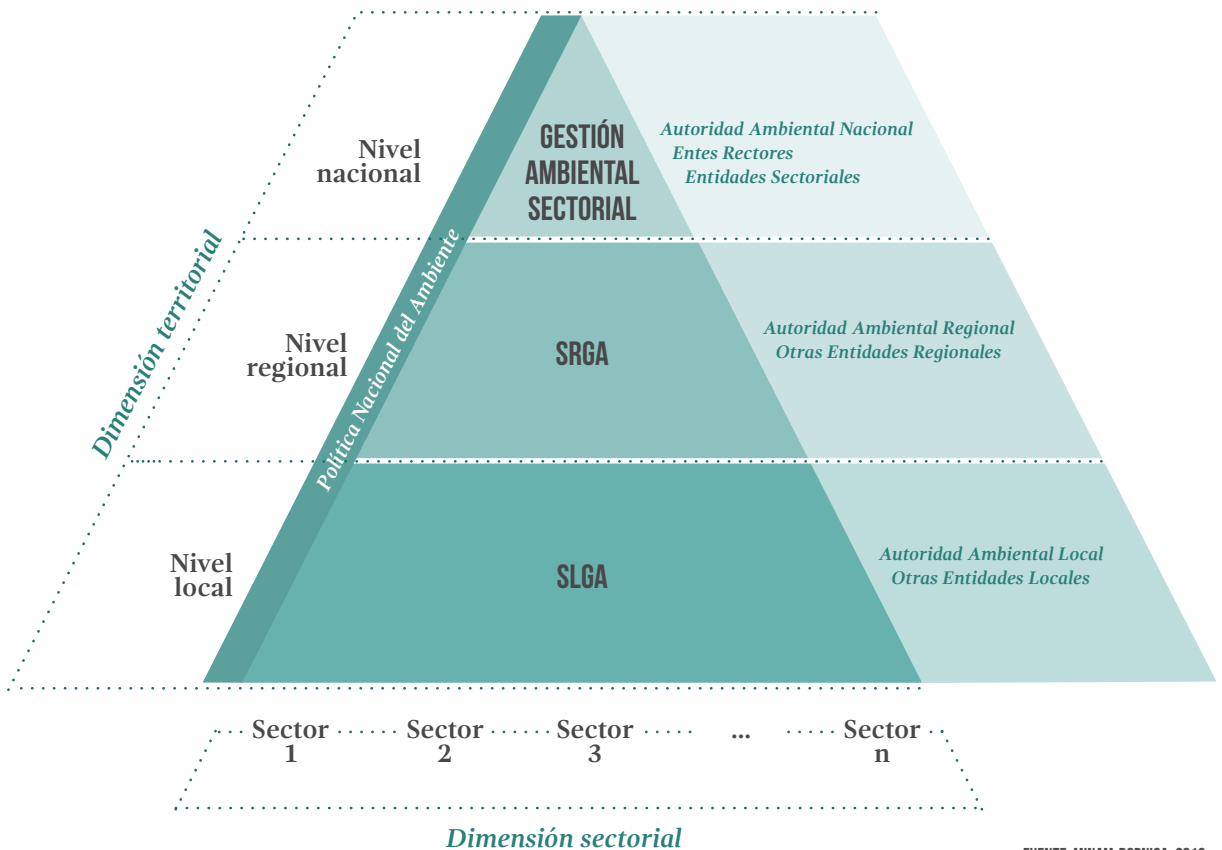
Nivel nacional

GESTIÓN AMBIENTAL SECTORIAL

Autoridad Ambiental Nacional
Entes Rectores
Entidades Sectoriales

Dimensión territorial

Política Nacional del Ambiente

Nivel regional

SRGA

Autoridad Ambiental Regional
Otras Entidades Regionales

Nivel local

SLGA

Autoridad Ambiental Local
Otras Entidades Locales

Sector 1 Sector 2 Sector 3 ... Sector n

Dimensión sectorial

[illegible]